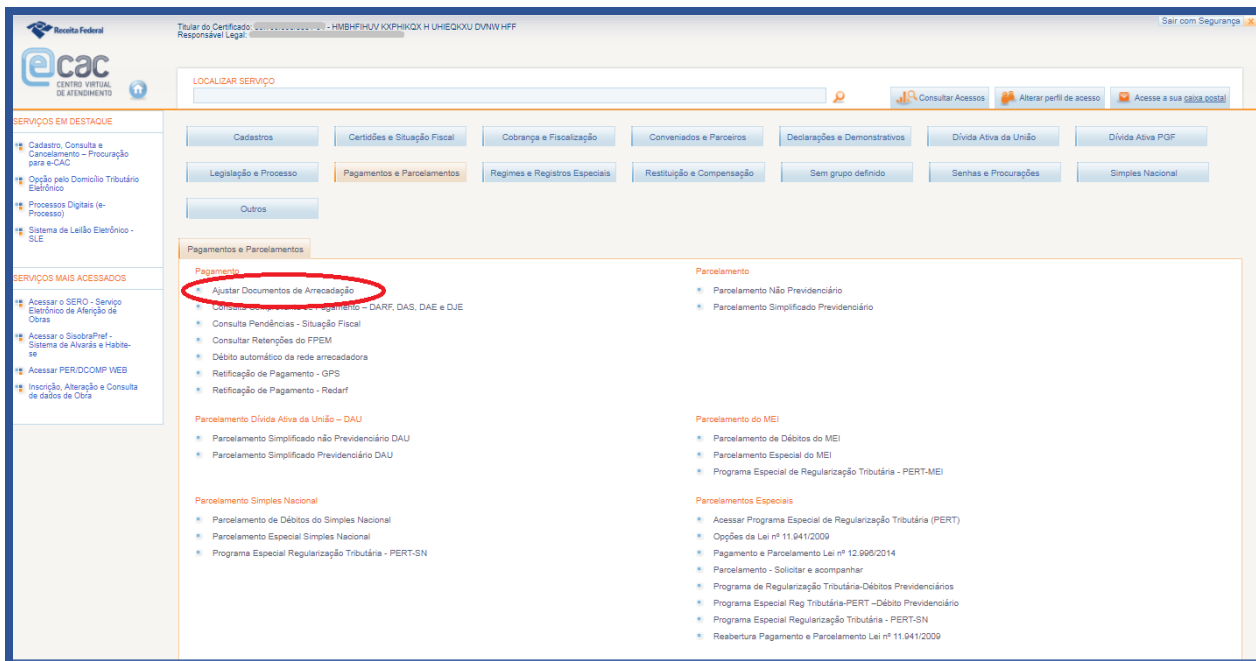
Receita Federal

ecac CENTRO VIRTUAL DE ATENDIMENTO

Titular do Certificado: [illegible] - HMBHFIHUV KXPHIKQX H UHIEQKXU DVNW HFF
Responsável Legal: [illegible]

Sair com Segurança X

LOCALIZAR SERVIÇO

Consultar Acessos
Alterar perfil de acesso
Acesse a sua caixa postal

SERVIÇOS EM DESTAQUE
Cadastro, Consulta e Cancelamento – Procuração para e-CAC
Opção pelo Domicílio Tributário Eletrônico
Processos Digitais (e-Processo)
Sistema de Leilão Eletrônico - SLE

SERVIÇOS MAIS ACESSADOS
Acessar o SERO - Serviço Eletrônico de Aferição de Obras
Acessar o SisobraPref - Sistema de Alvarás e Habite-se
Acessar PER/DCOMP WEB
Inscrição, Alteração e Consulta de dados de Obra

Cadastros
Certidões e Situação Fiscal
Cobrança e Fiscalização
Conveniados e Parceiros
Declarações e Demonstrativos
Dívida Ativa da União
Dívida Ativa PGF
Legislação e Processo
Pagamentos e Parcelamentos
Regimes e Registros Especiais
Restituição e Compensação
Sem grupo definido
Senhas e Procurações
Simples Nacional
Outros

Pagamentos e Parcelamentos

Pagamento
Ajustar Documentos de Arrecadação
Consulta Comprovante de Pagamento – DARF, DAS, DAE e DJE
Consulta Pendências - Situação Fiscal
Consultar Retenções do FPEM
Débito automático da rede arrecadadora
Retificação de Pagamento - GPS
Retificação de Pagamento - Redarf

Parcelamento
Parcelamento Não Previdenciário
Parcelamento Simplificado Previdenciário

Parcelamento Dívida Ativa da União – DAU
Parcelamento Simplificado não Previdenciário DAU
Parcelamento Simplificado Previdenciário DAU

Parcelamento do MEI
Parcelamento de Débitos do MEI
Parcelamento Especial do MEI
Programa Especial de Regularização Tributária - PERT-MEI

Parcelamento Simples Nacional
Parcelamento de Débitos do Simples Nacional
Parcelamento Especial Simples Nacional
Programa Especial Regularização Tributária - PERT-SN

Parcelamentos Especiais
Acessar Programa Especial de Regularização Tributária (PERT)
Opções da Lei nº 11.941/2009
Pagamento e Parcelamento Lei nº 12.996/2014
Parcelamento - Solicitar e acompanhar
Programa de Regularização Tributária-Débitos Previdenciários
Programa Especial Reg Tributária-PERT –Débito Previdenciário
Programa Especial Regularização Tributária - PERT-SN
Reabertura Pagamento e Parcelamento Lei nº 11.941/2009